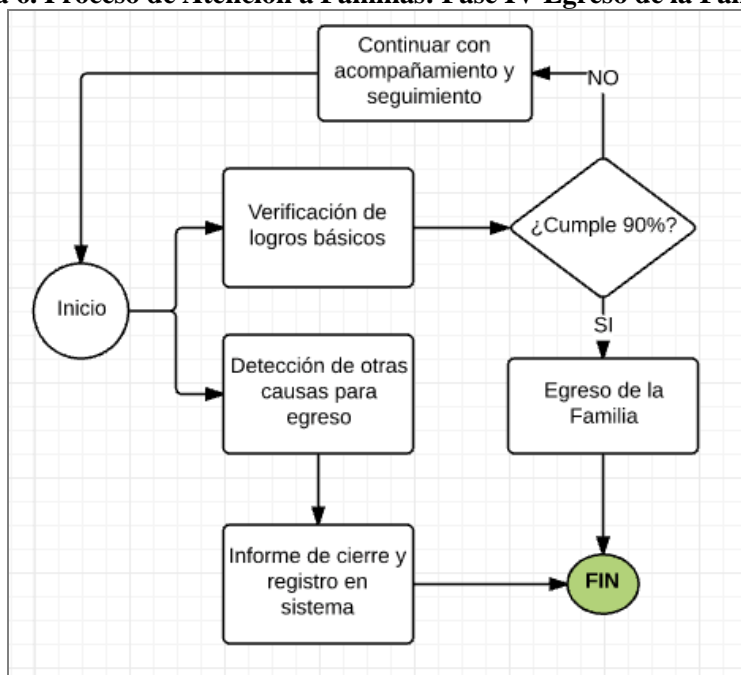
a 6. Proceso de Atención a Familias: Fase IV Egreso de la Fam

Continuar con acompañamiento y seguimiento

NO

Verificación de logros básicos

¿Cumple 90%?

Inicio

SI

Detección de otras causas para egreso

Egreso de la Familia

Informe de cierre y registro en sistema

FIN